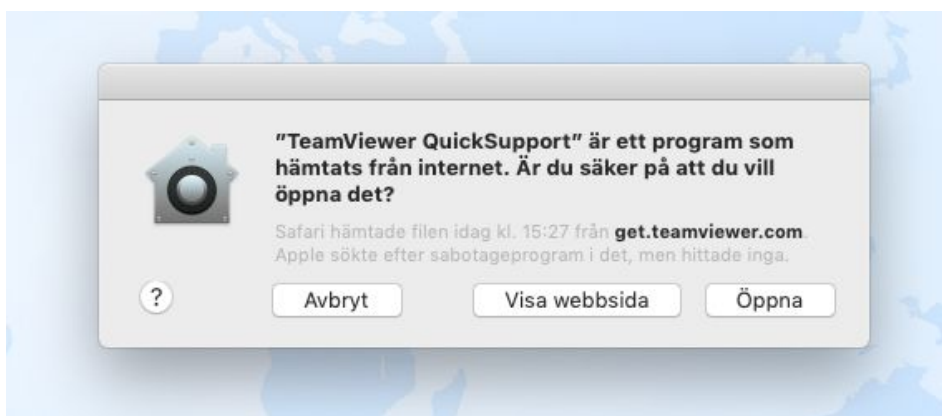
"TeamViewer QuickSupport" är ett program som hämtats från internet. Är du säker på att du vill öppna det?

Safari hämtade filen idag kl. 15:27 från get.teamviewer.com. Apple sökte efter sabotageprogram i det, men hittade inga.

?

Avbryt

Visa webbsida

Öppna